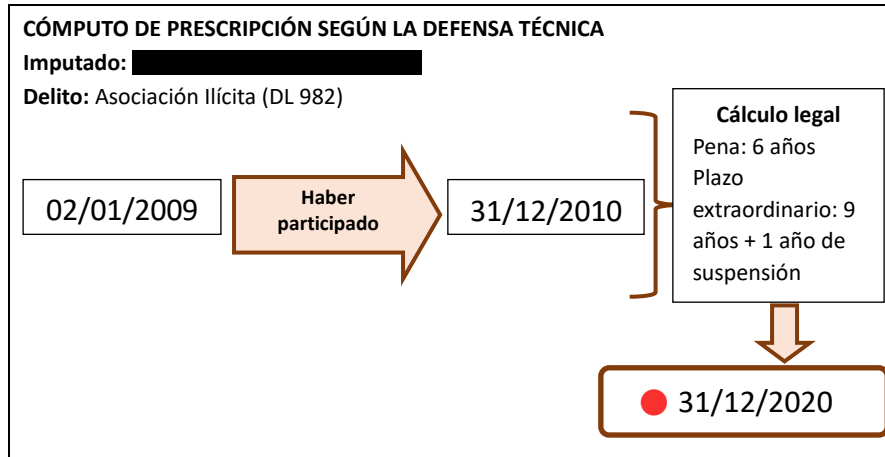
CÓMPUTO DE PRESCRIPCIÓN SEGÚN LA DEFENSA TÉCNICA

Imputado: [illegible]

Delito: Asociación Ilícita (DL 982)

02/01/2009

Haber participado

31/12/2010

Cálculo legal
Pena: 6 años
Plazo extraordinario: 9 años + 1 año de suspensión

31/12/2020